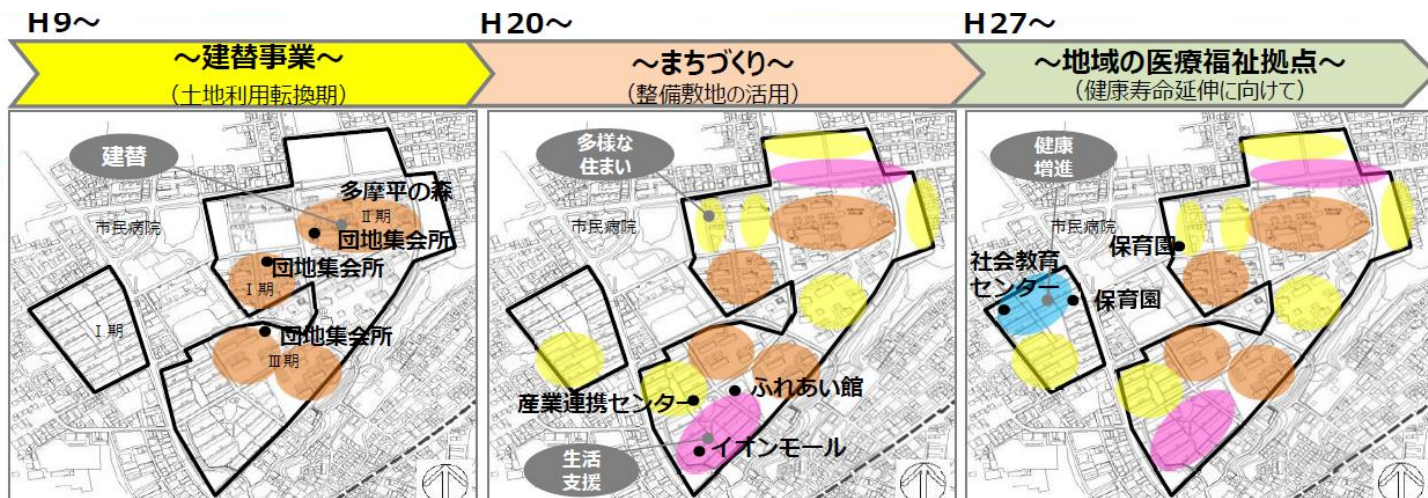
H9～

～建替事業～
(土地利用転換期)

建替

多摩平の森

市民病院

Ⅱ期

団地集会所

団地集会所

Ⅰ期

Ⅰ期

団地集会所

Ⅲ期

H20～

～まちづくり～
(整備敷地の活用)

多様な住まい

市民病院

ふれあい館

産業連携センター

イオンモール

生活支援

H27～

～地域の医療福祉拠点～
(健康寿命延伸に向けて)

健康増進

市民病院

保育園

社会教育センター

保育園